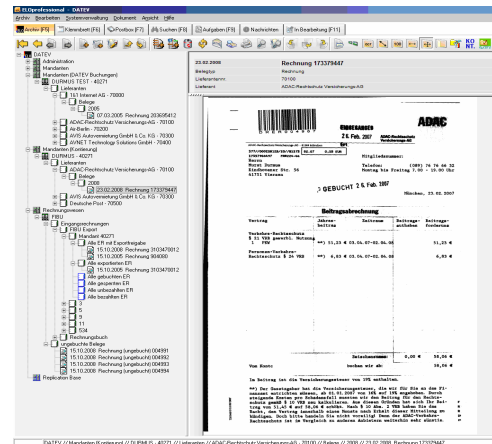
ELOprofessional - DATEV
Archiv Bearbeiten Systemverwaltung Dokument Ansicht Hilfe
Archiv (F5) | Klemmbrett (F6) | Postbox (F7) | Suchen (F8) | Aufgaben (F10) | Nachrichten | In Bearbeitung (F11)

DATEV
Administration
Mandanten
Mandanten (DATEV Buchungen)
DURMUS TEST - 40271
Lieferanten
1&1 Internet AG - 70000
Belege
2005
07.03.2005: Rechnung 203695412
ADAC-Rechtsschutz Versicherungs-AG - 70100
Air Berlin - 70200
AVIS Autovermietung GmbH & Co. KG - 70300
AVNET Technology Solutions GmbH - 70400
Mandanten (Kontierung)
DURMUS - 40271
Lieferanten
ADAC-Rechtsschutz Versicherungs-AG - 70100
Belege
2008
23.02.2008: Rechnung 173379447
AVIS Autovermietung GmbH & Co. KG - 70300
Deutsche Post - 70500
Rechnungswesen
FIBU
Eingangsrechnungen
FIBU Export
Mandant 40271
Alle ER mit Exportfreigabe
15.10.2008: Rechnung 3103470012
15.10.2008: Rechnung 904090
Alle exportierten ER
15.10.2008: Rechnung 3103470012
Alle gebuchten ER
Alle gesperrten ER
Alle unbezahlten ER
Alle bezahlten ER
3
5
9
11
534
Rechnungsbuch
ungebuchte Belege
15.10.2008: Rechnung (ungebucht) 004891
15.10.2008: Rechnung (ungebucht) 004892
15.10.2008: Rechnung (ungebucht) 004893
15.10.2008: Rechnung (ungebucht) 004894
Replication Base

| 23.02.2008 | Rechnung 173379447 |
|---|---|
| Belegtyp | Rechnung |
| Lieferantennr. | 70100 |
| Lieferant | ADAC-Rechtsschutz Versicherungs-AG |

EINGEGANGEN
ADAC
2 6. Feb. 2007
ADAC-Rechtsschutz Versicherungs-AG
Mitgliedsnummer:
Telefon: (089) 76 76 46 32
Montag bis Freitag 7.00 - 19.00 Uhr
Herrn Durmus
Kiedenweiner Str. 56
41751 Viersen
GEBUCHT 2 6. Feb. 2007
München, 23.02.2007
Beitragsabrechnung
| Vertrag | Jahresbeitrag | Zeitraum | Beitragsanteil | Beitragsforderung |
|---|---|---|---|---|
| Verkehrs-Rechtsschutz $ 51 VRB gemäß. Nutzung 1 VRB | 51,25 € | 03.04.07-02.04.08 | | 51,25 € |
| Fussgänger-Verkehrs-Rechtsschutz $ 24 VRB | 6,83 € | 03.04.07-02.04.08 | | 6,83 € |
Zwischensumme: 0,00 € 58,08 €
Vom Konto abgebucht wird ab: 58,08 €
Im Beitrag ist die Versicherungssteuer von 19% enthalten.
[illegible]

DATEV // Mandanten (Kontierung) // DURMUS - 40271 // Lieferanten // ADAC-Rechtsschutz Versicherungs-AG - 70100 // Belege // 2008 // 23.02.2008: Rechnung 173379447